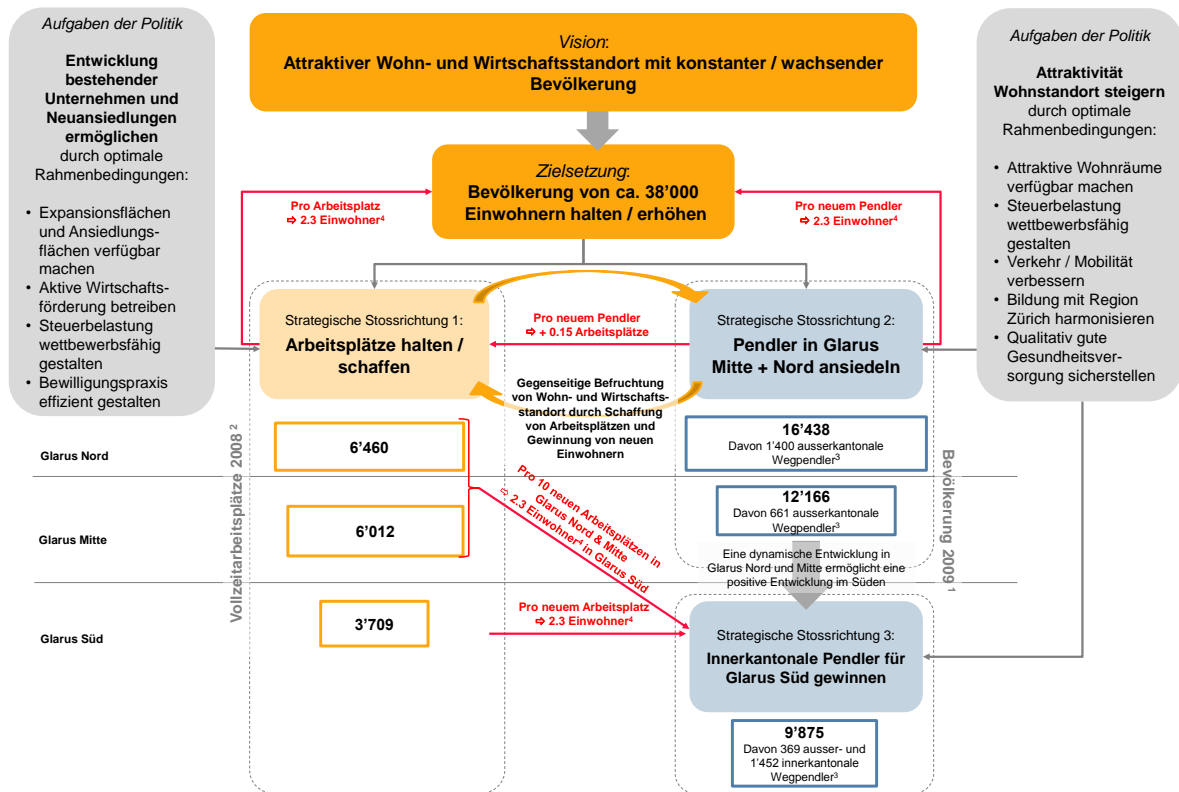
Aufgaben der Politik

Entwicklung bestehender Unternehmen und Neuansiedlungen ermöglichen durch optimale Rahmenbedingungen:

• Expansionsflächen und Ansiedlungsflächen verfügbar machen
• Aktive Wirtschaftsförderung betreiben
• Steuerbelastung wettbewerbsfähig gestalten
• Bewilligungspraxis effizient gestalten

Vision:
Attraktiver Wohn- und Wirtschaftsstandort mit konstanter / wachsender Bevölkerung

Zielsetzung:
Bevölkerung von ca. 38'000 Einwohnern halten / erhöhen

Pro Arbeitsplatz ⇨ 2.3 Einwohner⁴

Pro neuem Pendler ⇨ 2.3 Einwohner⁴

Aufgaben der Politik

Attraktivität Wohnstandort steigern durch optimale Rahmenbedingungen:

• Attraktive Wohnräume verfügbar machen
• Steuerbelastung wettbewerbsfähig gestalten
• Verkehr / Mobilität verbessern
• Bildung mit Region Zürich harmonisieren
• Qualitativ gute Gesundheitsversorgung sicherstellen

Strategische Stossrichtung 1:
Arbeitsplätze halten / schaffen

Pro neuem Pendler ⇨ + 0.15 Arbeitsplätze

Strategische Stossrichtung 2:
Pendler in Glarus Mitte + Nord ansiedeln

Gegenseitige Befruchtung von Wohn- und Wirtschaftsstandort durch Schaffung von Arbeitsplätzen und Gewinnung von neuen Einwohnern

Vollzeitarbeitsplätze 2008 ²

Bevölkerung 2009 ¹

Glarus Nord

6'460

16'438
Davon 1'400 ausserkantonale Wegpendler³

Pro 10 neuen Arbeitsplätzen in Glarus Nord & Mitte ⇨ 2.3 Einwohner⁴ in Glarus Süd

Glarus Mitte

6'012

12'166
Davon 661 ausserkantonale Wegpendler³

Eine dynamische Entwicklung in Glarus Nord und Mitte ermöglicht eine positive Entwicklung im Süden

Glarus Süd

3'709

Pro neuem Arbeitsplatz ⇨ 2.3 Einwohner⁴

Strategische Stossrichtung 3:
Innerkantonale Pendler für Glarus Süd gewinnen

9'875
Davon 369 ausser- und 1'452 innerkantonale Wegpendler³